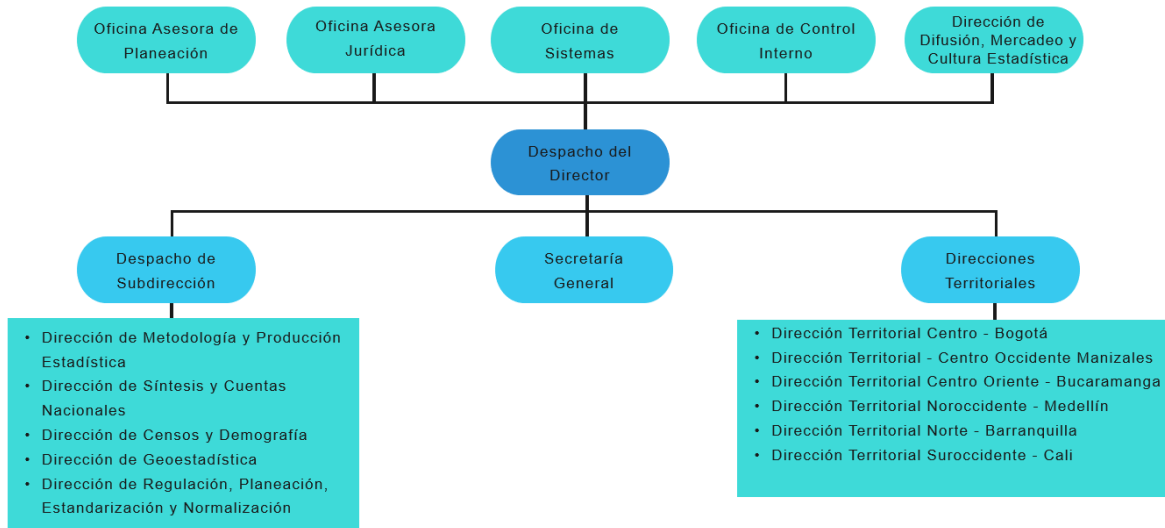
Oficina Asesora de Planeación

Oficina Asesora Jurídica

Oficina de Sistemas

Oficina de Control Interno

Dirección de Difusión, Mercadeo y Cultura Estadística

Despacho del Director

Despacho de Subdirección

Secretaría General

Direcciones Territoriales

• Dirección de Metodología y Producción Estadística
• Dirección de Síntesis y Cuentas Nacionales
• Dirección de Censos y Demografía
• Dirección de Geoestadística
• Dirección de Regulación, Planeación, Estandarización y Normalización

• Dirección Territorial Centro - Bogotá
• Dirección Territorial - Centro Occidente Manizales
• Dirección Territorial Centro Oriente - Bucaramanga
• Dirección Territorial Noroccidente - Medellín
• Dirección Territorial Norte - Barranquilla
• Dirección Territorial Suroccidente - Cali